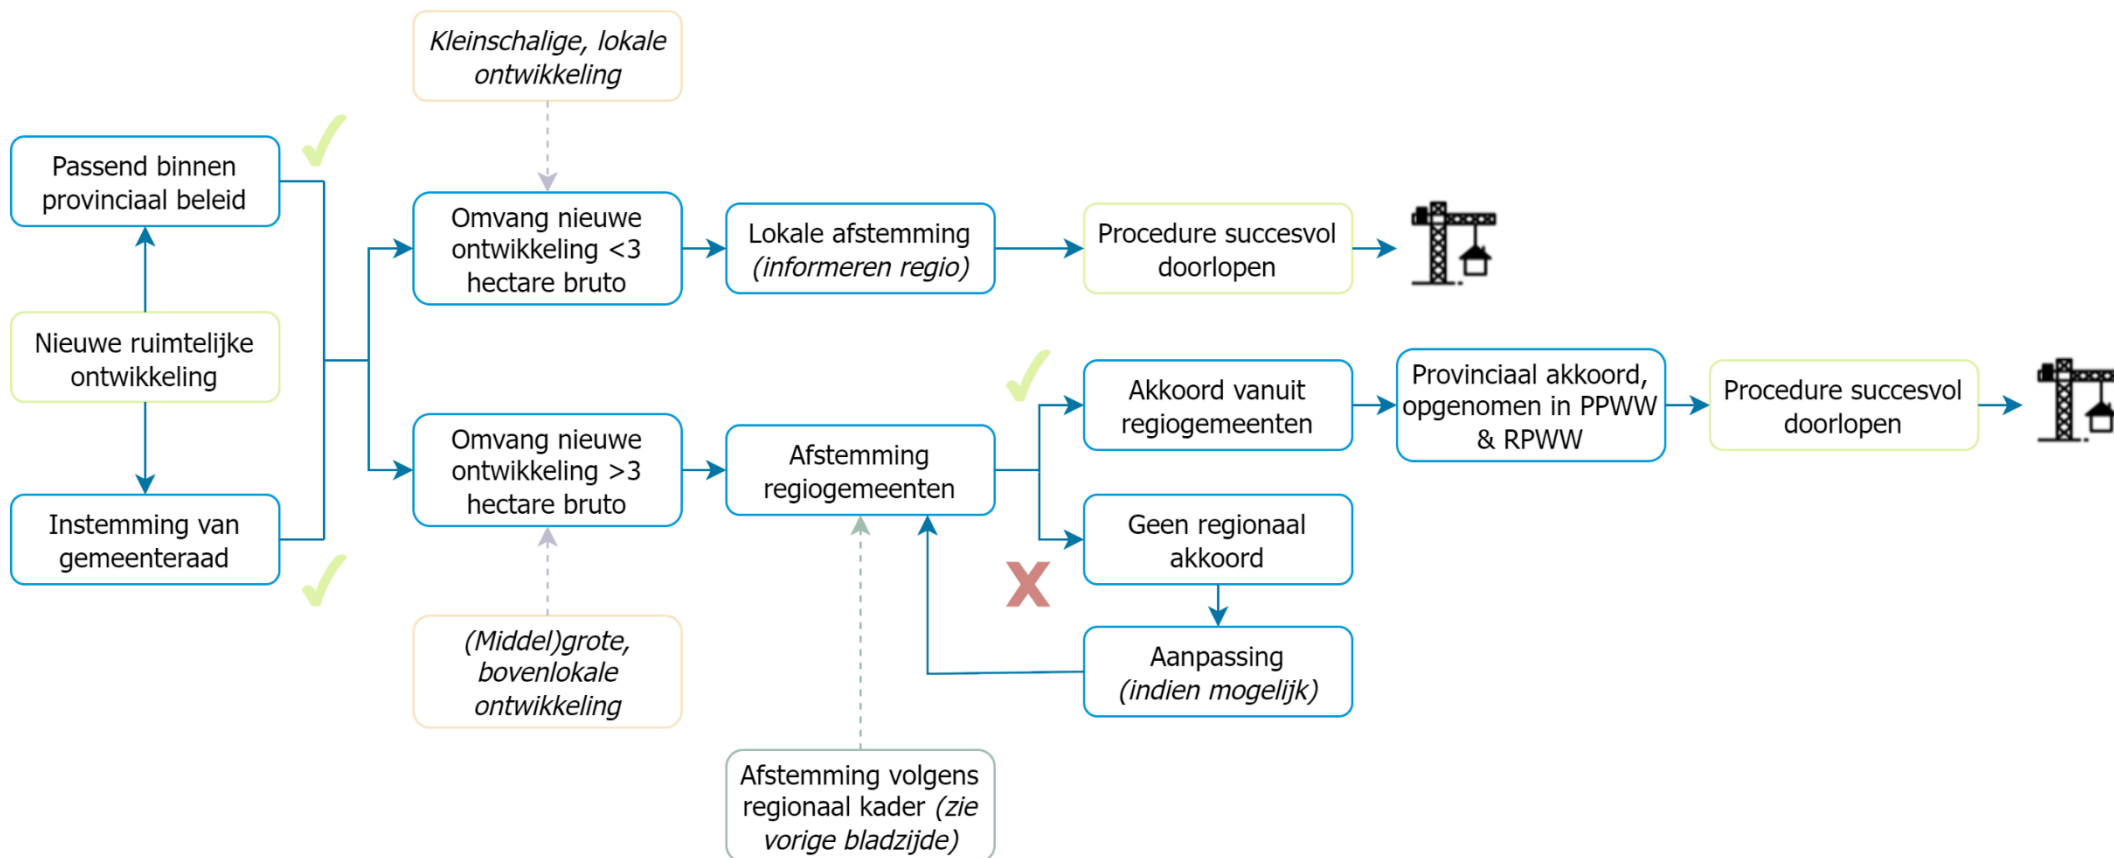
Kleinschalige, lokale ontwikkeling

Passend binnen provinciaal beleid

Nieuwe ruimtelijke ontwikkeling

Instemming van gemeenteraad

Omvang nieuwe ontwikkeling <3 hectare bruto

Lokale afstemming (informeren regio)

Procedure succesvol doorlopen

Omvang nieuwe ontwikkeling >3 hectare bruto

Afstemming regiogemeenten

Akkoord vanuit regiogemeenten

Provinciaal akkoord, opgenomen in PPWW & RPWW

Procedure succesvol doorlopen

Geen regionaal akkoord

Aanpassing (indien mogelijk)

(Middel)grote, bovenlokale ontwikkeling

Afstemming volgens regionaal kader (zie vorige bladzijde)